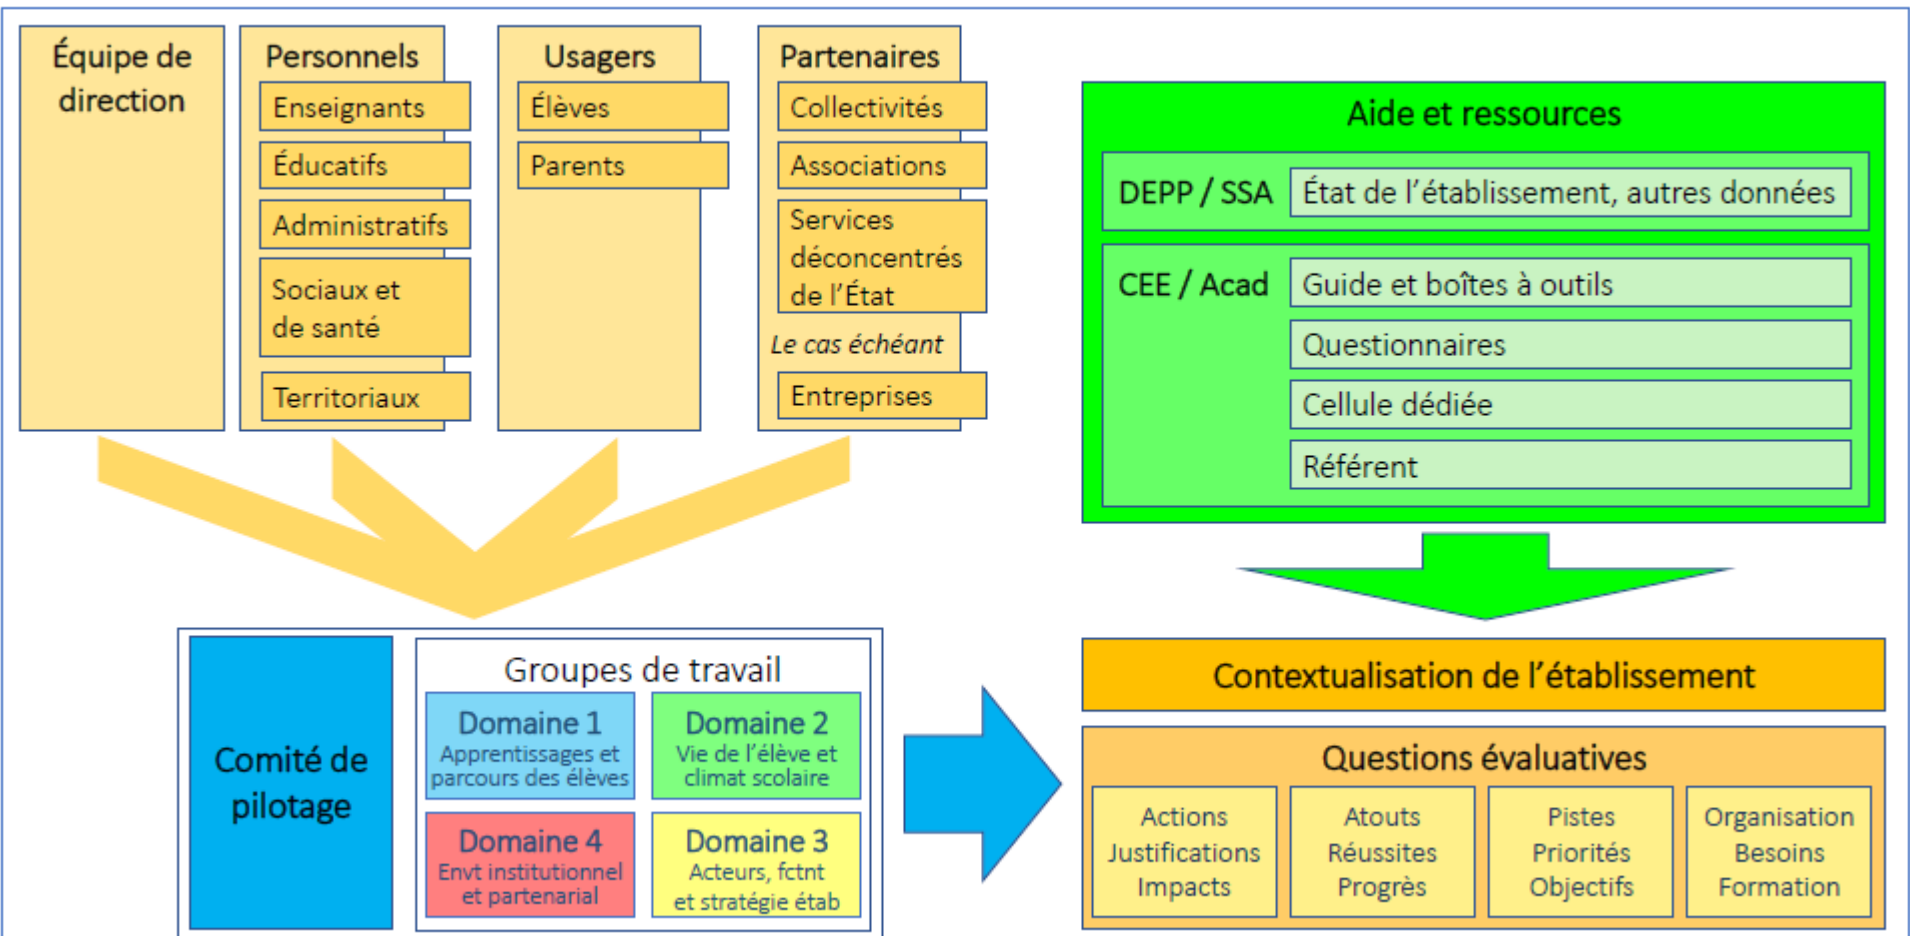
Équipe de direction

Personnels
Enseignants
Éducatifs
Administratifs
Sociaux et de santé
Territoriaux

Usagers
Élèves
Parents

Partenaires
Collectivités
Associations
Services déconcentrés de l'État
Le cas échéant
Entreprises

Aide et ressources
DEPP / SSA
État de l'établissement, autres données
CEE / Acad
Guide et boîtes à outils
Questionnaires
Cellule dédiée
Référent

Comité de pilotage

Groupes de travail
Domaine 1
Apprentissages et parcours des élèves
Domaine 2
Vie de l'élève et climat scolaire
Domaine 4
Envt institutionnel et partenarial
Domaine 3
Acteurs, fctnt et stratégie étab

Contextualisation de l'établissement

Questions évaluatives
Actions
Justifications
Impacts
Atouts
Réussites
Progrès
Pistes
Priorités
Objectifs
Organisation
Besoins
Formation